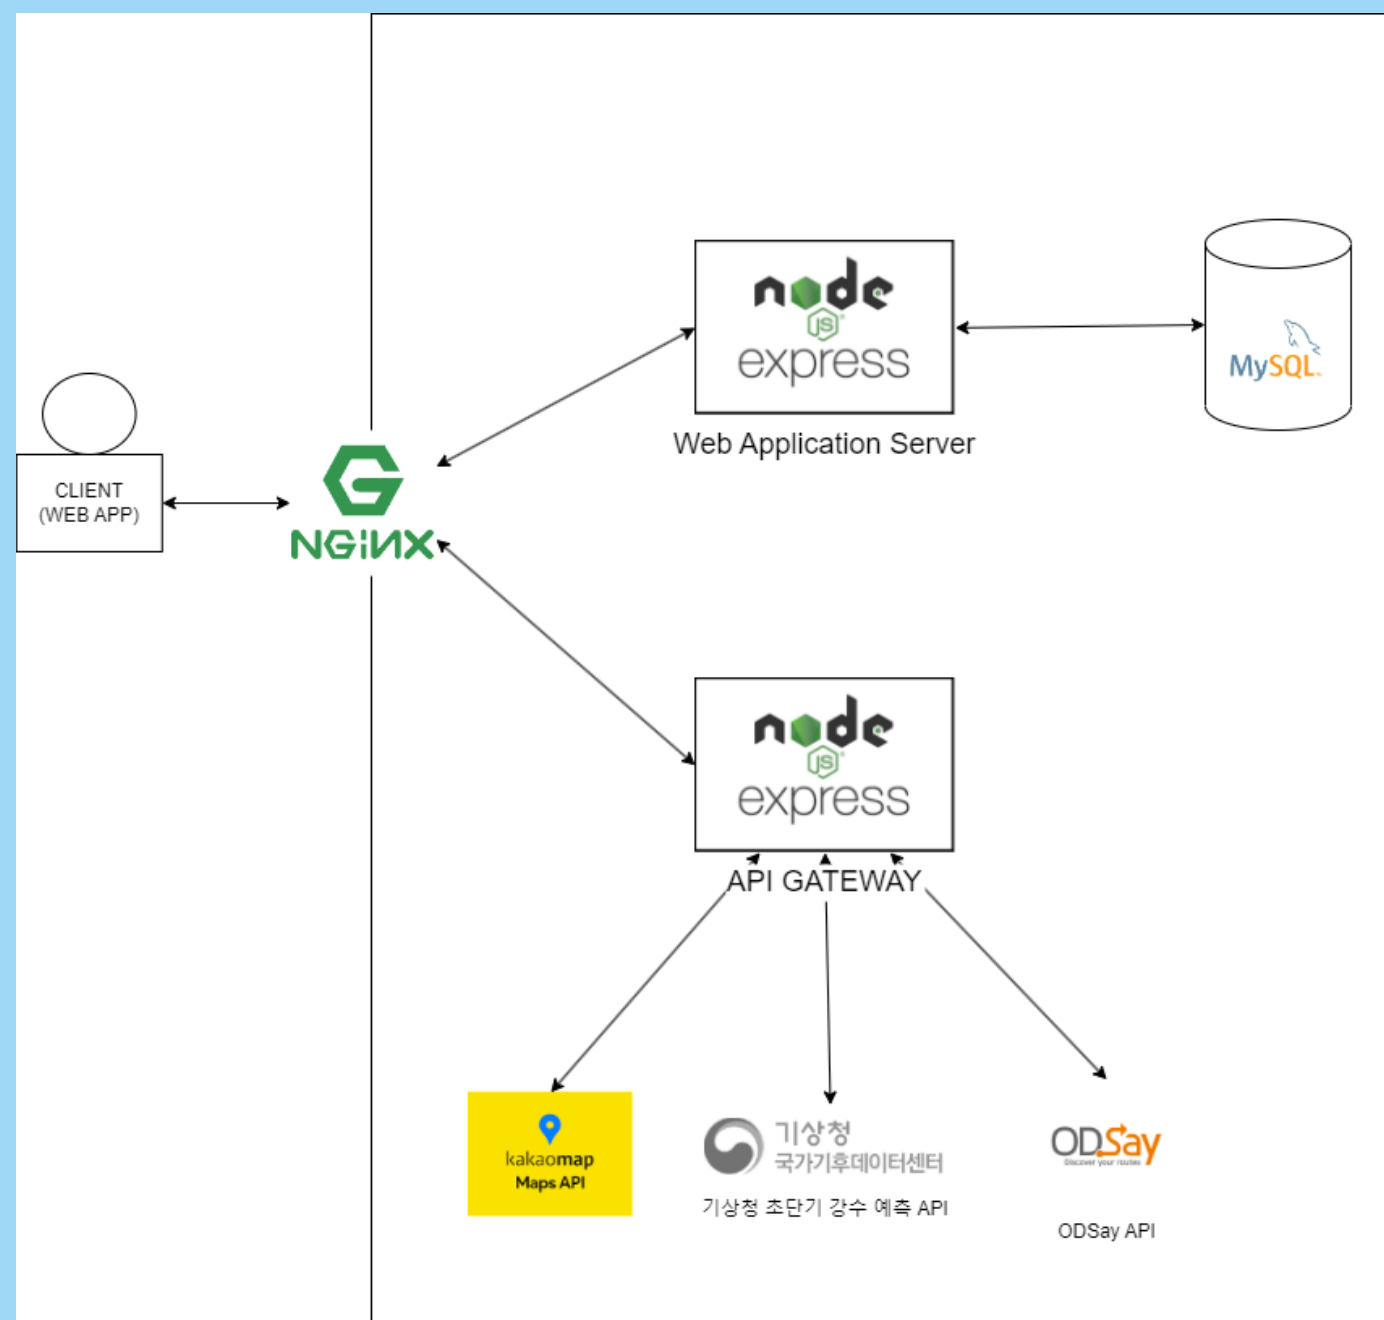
CLIENT
(WEB APP)

NGINX

node
JS
express
Web Application Server

MySQL

node
JS
express
API GATEWAY

kakaomap
Maps API

기상청
국가기후데이터센터
기상청 초단기 강수 예측 API

ODSay
Discover your routes
ODSay API